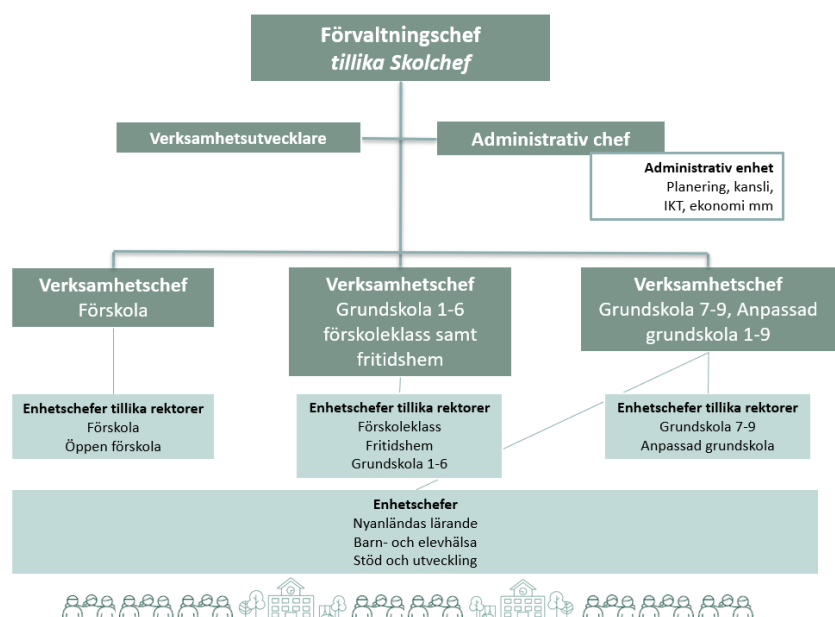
Förvaltningschef
*tillika Skolchef*

Verksamhetsutvecklare

Administrativ chef

**Administrativ enhet**
Planering, kansli, IKT, ekonomi mm

Verksamhetschef
Förskola

Verksamhetschef
Grundskola 1-6 förskoleklass samt fritidshem

Verksamhetschef
Grundskola 7-9, Anpassad grundskola 1-9

**Enhetschefer tillika rektorer**
Förskola
Öppen förskola

**Enhetschefer tillika rektorer**
Förskoleklass
Fritidshem
Grundskola 1-6

**Enhetschefer tillika rektorer**
Grundskola 7-9
Anpassad grundskola

**Enhetschefer**
Nyanländas lärande
Barn- och elevhälsa
Stöd och utveckling